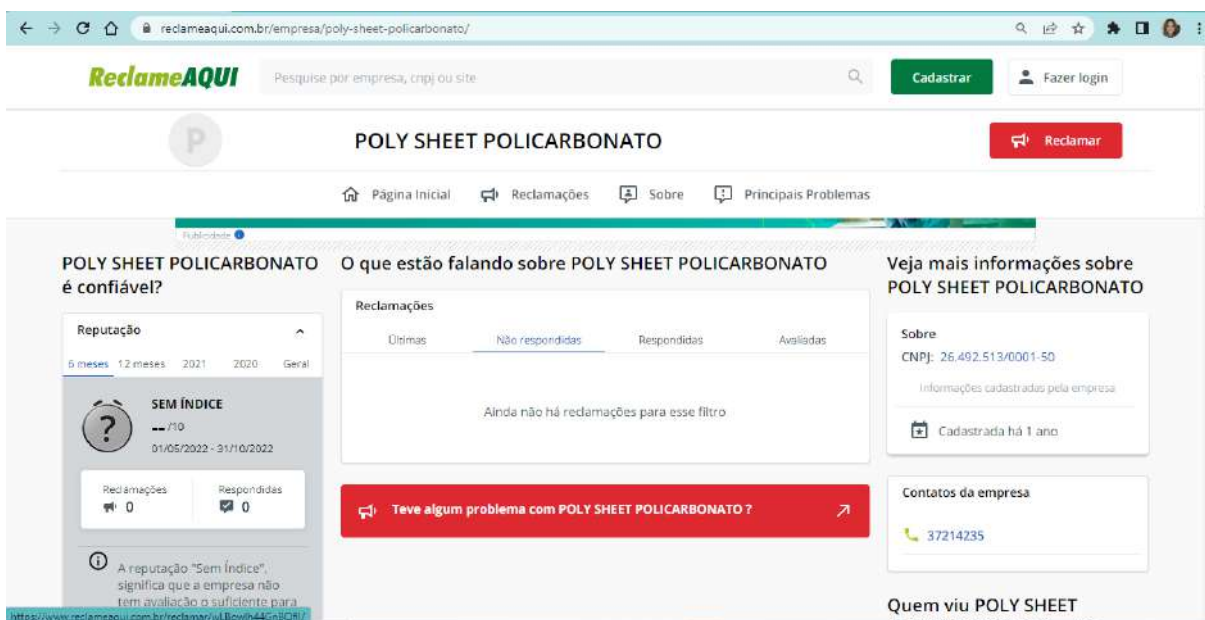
reclameaqui.com.br/empresa/poly-sheet-policarbonato/

ReclameAQUI Pesquise por empresa, cnpj ou site Cadastrar Fazer login

P

POLY SHEET POLICARBONATO

Reclamar

Página Inicial Reclamações Sobre Principais Problemas

Publicidade

POLY SHEET POLICARBONATO é confiável?

Reputação

6 meses 12 meses 2021 2020 Geral

SEM ÍNDICE
-- /10
01/05/2022 - 31/10/2022

Reclamações 0
Respondidas 0

A reputação "Sem Índice", significa que a empresa não tem avaliação o suficiente para

O que estão falando sobre POLY SHEET POLICARBONATO

Reclamações

Últimas Não respondidas Respondidas Avaliadas

Ainda não há reclamações para esse filtro

Teve algum problema com POLY SHEET POLICARBONATO ?

Veja mais informações sobre POLY SHEET POLICARBONATO

Sobre
CNPJ: 26.492.513/0001-50
Informações cadastradas pela empresa

Cadastrada há 1 ano

Contatos da empresa

37214235

Quem viu POLY SHEET

https://www.reclameaqui.com.br/reclamar/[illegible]